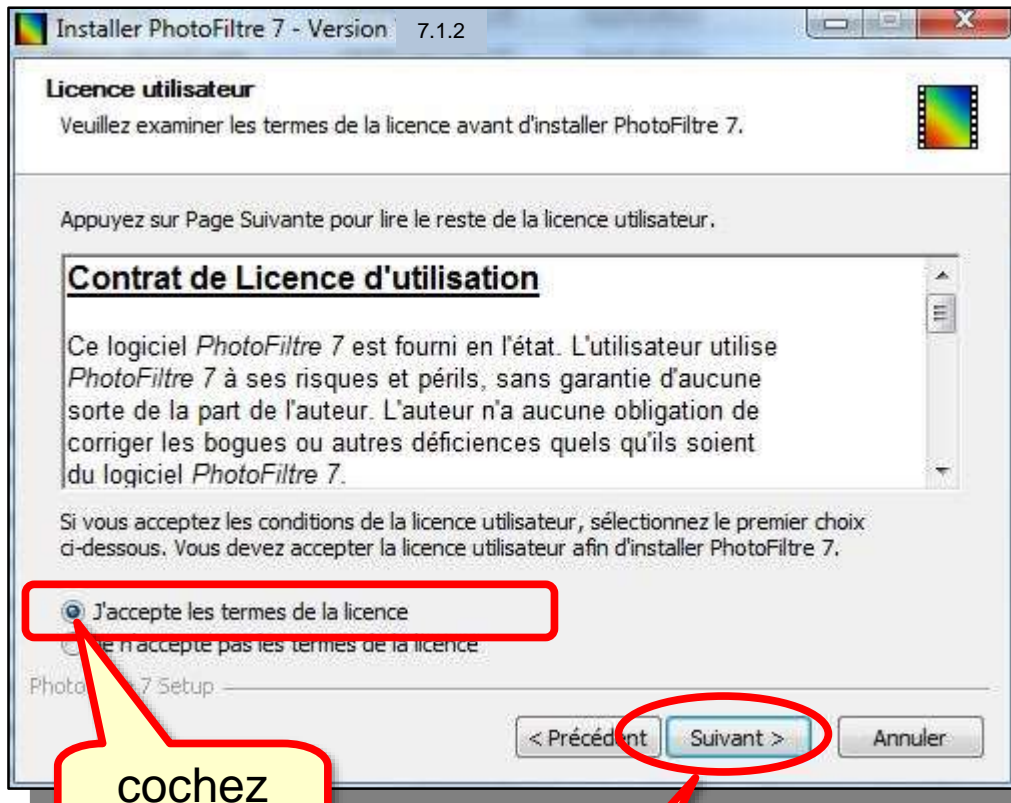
Installer PhotoFiltre 7 - Version 7.1.2

Licence utilisateur
Veuillez examiner les termes de la licence avant d'installer PhotoFiltre 7.

Appuyez sur Page Suivante pour lire le reste de la licence utilisateur.

Contrat de Licence d'utilisation

Ce logiciel PhotoFiltre 7 est fourni en l'état. L'utilisateur utilise PhotoFiltre 7 à ses risques et périls, sans garantie d'aucune sorte de la part de l'auteur. L'auteur n'a aucune obligation de corriger les bogues ou autres déficiences quels qu'ils soient du logiciel PhotoFiltre 7.

Si vous acceptez les conditions de la licence utilisateur, sélectionnez le premier choix ci-dessous. Vous devez accepter la licence utilisateur afin d'installer PhotoFiltre 7.

J'accepte les termes de la licence
Je n'accepte pas les termes de la licence

Photo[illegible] 7 Setup

< Précédent
Suivant >
Annuler

cochez